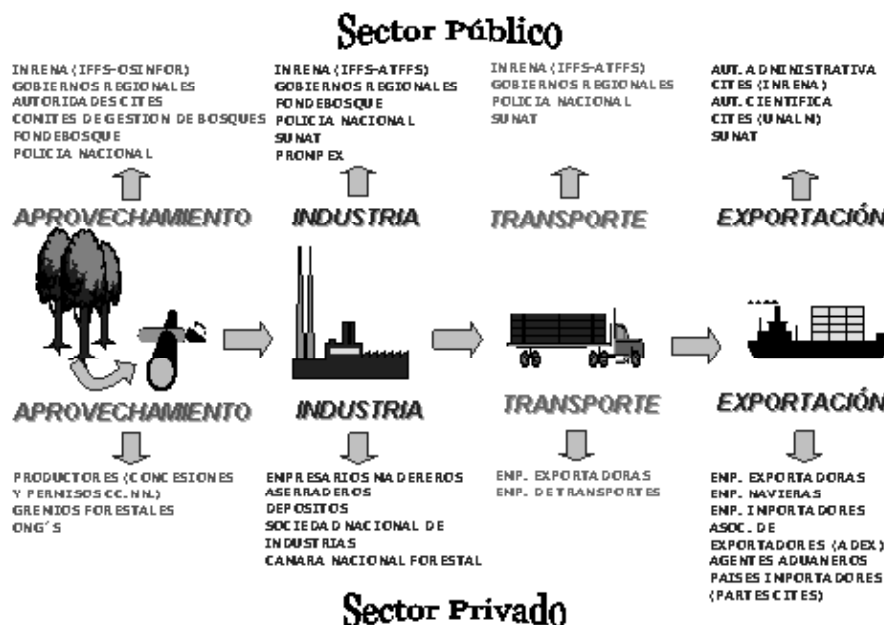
Sector Público

INRENA (IFFS-OSINFOR)
GOBIERNOS REGIONALES
AUTORIDADES CITES
COMITES DE GESTION DE BOSQUES
FONDEBOSQUE
POLICIA NACIONAL

INRENA (IFFS-ATFFS)
GOBIERNOS REGIONALES
FONDEBOSQUE
POLICIA NACIONAL
SUNAT
PROMPEX

INRENA (IFFS-ATFFS)
GOBIERNOS REGIONALES
POLICIA NACIONAL
SUNAT

AUT. ADMINISTRATIVA
CITES (INRENA)
AUT. CIENTIFICA
CITES (UNALM)
SUNAT

APROVECHAMIENTO

INDUSTRIA

TRANSPORTE

EXPORTACIÓN

APROVECHAMIENTO

INDUSTRIA

TRANSPORTE

EXPORTACIÓN

PRODUCTORES (CONCESIONES Y PERMISOS CC.NN.)
GREMIOS FORESTALES
ONG´S

EMPRESARIOS MADEREROS
ASERRADEROS
DEPOSITOS
SOCIEDAD NACIONAL DE INDUSTRIAS
CAMARA NACIONAL FORESTAL

EMP. EXPORTADORAS
EMP. DE TRANSPORTES

EMP. EXPORTADORAS
EMP. NAVIERAS
EMP. IMPORTADORES
ASOC. DE EXPORTADORES (ADEX)
AGENTES ADUANEROS
PAISES IMPORTADORES (PARTES CITES)

Sector Privado